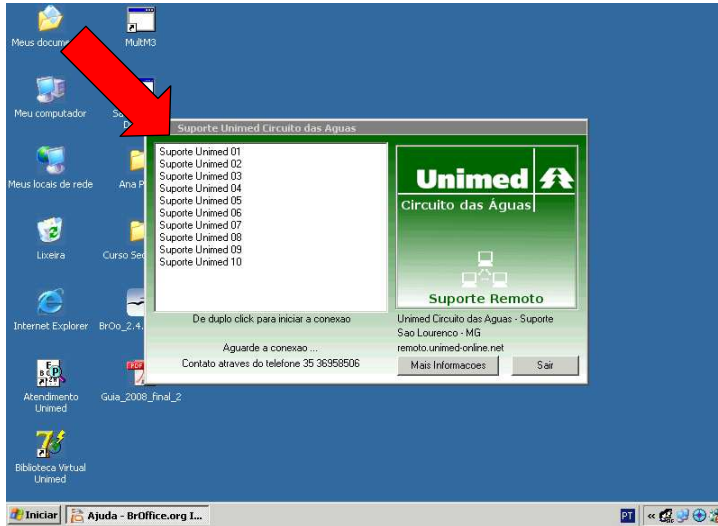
Meus docum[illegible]
MultM3
Meu computador
So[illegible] D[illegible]
Meus locais de rede
Ana P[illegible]
Lixeira
Curso Se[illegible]
Internet Explorer
BrOo_2.4.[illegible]
Atendimento Unimed
Guia_2008_final_2
Biblioteca Virtual Unimed

Suporte Unimed Circuito das Aguas

Suporte Unimed 01
Suporte Unimed 02
Suporte Unimed 03
Suporte Unimed 04
Suporte Unimed 05
Suporte Unimed 06
Suporte Unimed 07
Suporte Unimed 08
Suporte Unimed 09
Suporte Unimed 10

Unimed
Circuito das Águas
Suporte Remoto

De duplo click para iniciar a conexao
Aguarde a conexao ...
Contato atraves do telefone 35 36958506

Unimed Circuito das Aguas - Suporte
Sao Lourenco - MG
remoto.unimed-online.net

Mais Informacoes
Sair

Iniciar
Ajuda - BrOffice.org I...
PT